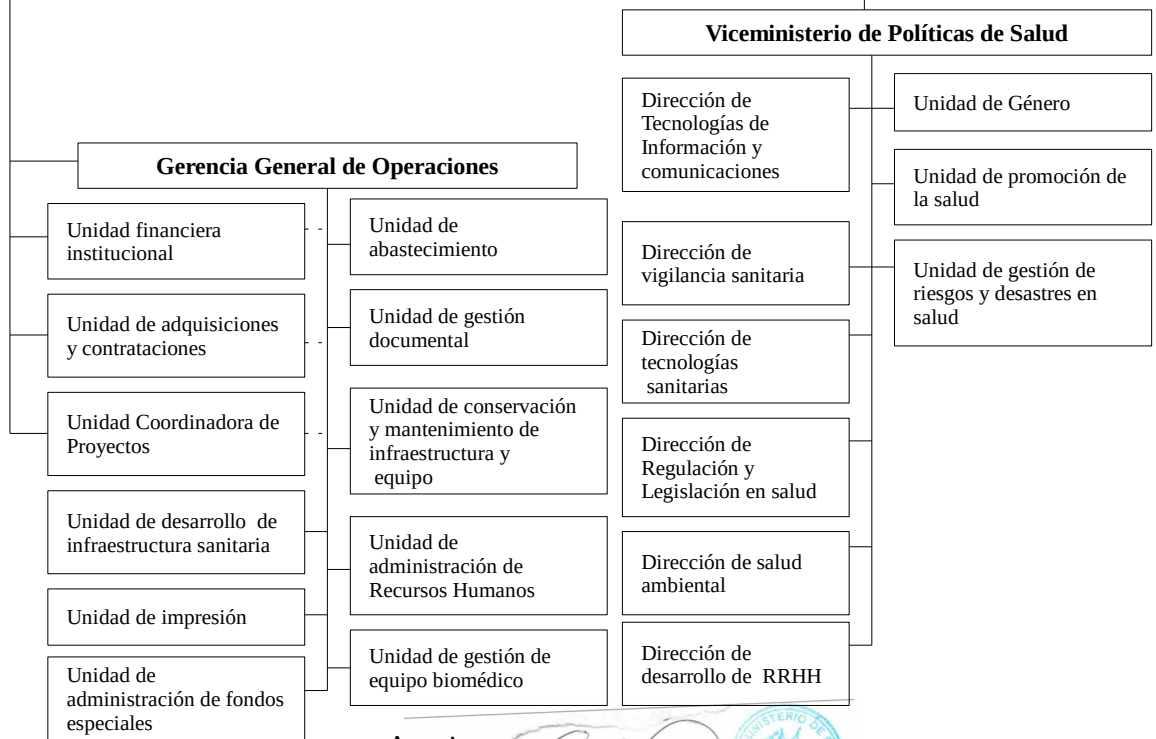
Viceministerio de Políticas de Salud

Dirección de Tecnologías de Información y comunicaciones

Unidad de Género

Unidad de promoción de la salud

Dirección de vigilancia sanitaria

Unidad de gestión de riesgos y desastres en salud

Dirección de tecnologías sanitarias

Dirección de Regulación y Legislación en salud

Dirección de salud ambiental

Dirección de desarrollo de RRHH

Gerencia General de Operaciones

Unidad financiera institucional

Unidad de adquisiciones y contrataciones

Unidad Coordinadora de Proyectos

Unidad de desarrollo de infraestructura sanitaria

Unidad de impresión

Unidad de administración de fondos especiales

Unidad de abastecimiento

Unidad de gestión documental

Unidad de conservación y mantenimiento de infraestructura y equipo

Unidad de administración de Recursos Humanos

Unidad de gestión de equipo biomédico

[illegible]